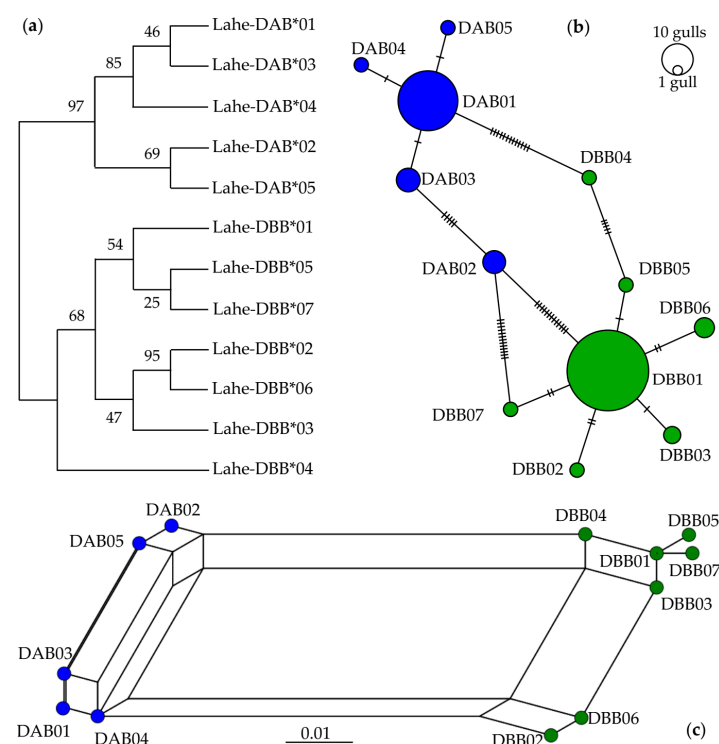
(a)

46
85
97
69
54
25
68
95
47

Lahe-DAB*01
Lahe-DAB*03
Lahe-DAB*04
Lahe-DAB*02
Lahe-DAB*05
Lahe-DBB*01
Lahe-DBB*05
Lahe-DBB*07
Lahe-DBB*02
Lahe-DBB*06
Lahe-DBB*03
Lahe-DBB*04

(b)

10 gulls
1 gull

DAB05
DAB04
DAB01
DAB03
DAB02
DBB04
DBB05
DBB06
DBB01
DBB07
DBB03
DBB02

(c)

DAB02
DAB05
DAB03
DAB01
DAB04
DBB04
DBB05
DBB01
DBB07
DBB03
DBB06
DBB02
0.01